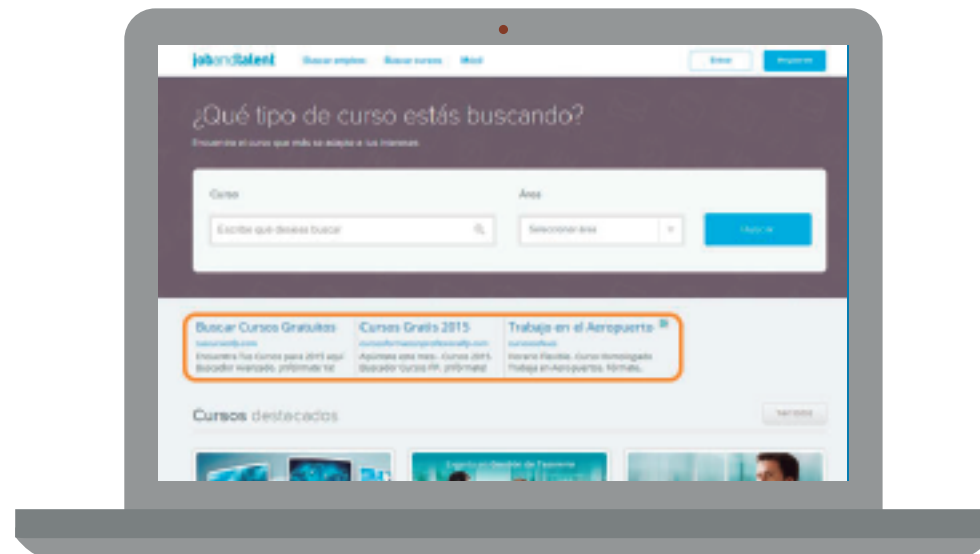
jobandtalent Buscar empleo Buscar cursos Mod

Entrar Regístrate

¿Qué tipo de curso estás buscando?

Encuentra el curso que más se adapte a tus intereses

Curso

Escribe qué deseas buscar

Área

Seleccionar área

Buscar

Buscar Cursos Gratuitos
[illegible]
Encuentra Tus Cursos para 2015 aquí Buscador Avanzado. ¡Infórmate ya!

Cursos Gratis 2015
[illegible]
Apúntate este mes - Cursos 2015. Buscador Cursos FP. ¡Infórmate!

Trabaja en el Aeropuerto
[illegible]
Horario Flexible. Curso Homologado Trabaja en Aeropuertos. Fórmate.

Cursos destacados

Ver todos

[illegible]